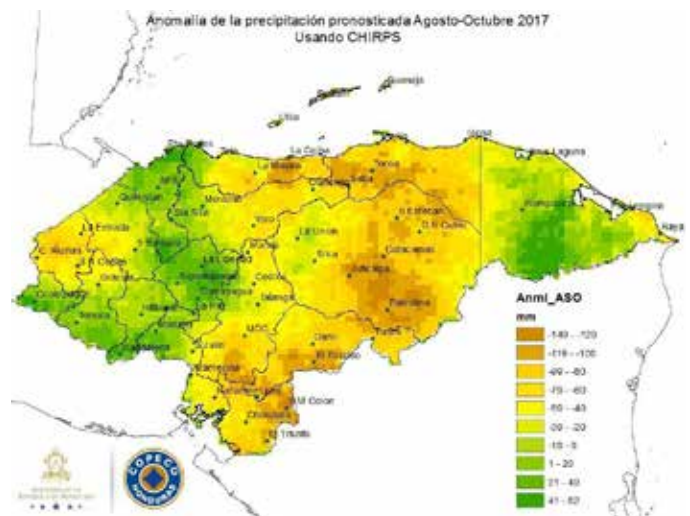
Anomalía de la precipitación pronosticada Agosto-Octubre 2017
Usando CHIRPS

Guanaja
Utila
La Ceiba
Trujillo
Laguna
Omoa
La Masica
Yoro
Tocoa
Puerto Lempira
Kaya
El Progreso
Santa Rita
Morazán
San Esteban
La Entrada
Yoro
La Unión
Santa Bárbara
Catacamas
Nueva Ocotepeque
Siguatepeque
Cedros
Juticalpa
Comayagua
Talanga
Gracias
La Esperanza
Marcala
Danlí
Tegucigalpa
El Paraíso
Choluteca
San Lorenzo
El Triunfo
Nacaome

Anml_ASO
mm
-140 - -120
-119 - -100
-99 - -80
-79 - -60
-59 - -40
-39 - -20
-19 - 0
1 - 20
21 - 40
41 - 62

COPECO
HONDURAS